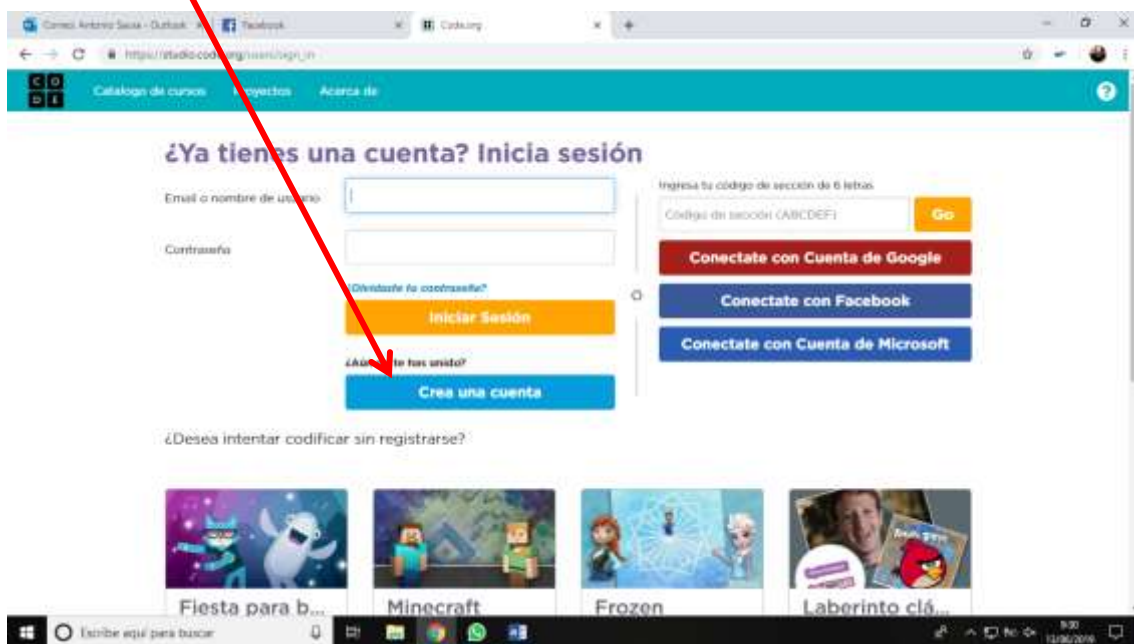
Correo: Antonio Sassa - Outlook
Facebook
Code.org
https://studio.code.org/users/sign_in
C O
D E
Catalogo de cursos
Proyectos
Acerca de
¿Ya tienes una cuenta? Inicia sesión
Email o nombre de usuario
Contraseña
¿Olvidaste tu contraseña?
Iniciar Sesión
¿Aún no te has unido?
Crea una cuenta
O
Ingresa tu código de sección de 6 letras
Código de sección (ABCDEF)
Go
Conectate con Cuenta de Google
Conectate con Facebook
Conectate con Cuenta de Microsoft
¿Desea intentar codificar sin registrarse?
Fiesta para b...
Minecraft
Frozen
Laberinto clá...
Escribe aquí para buscar
9:30
12/06/2019